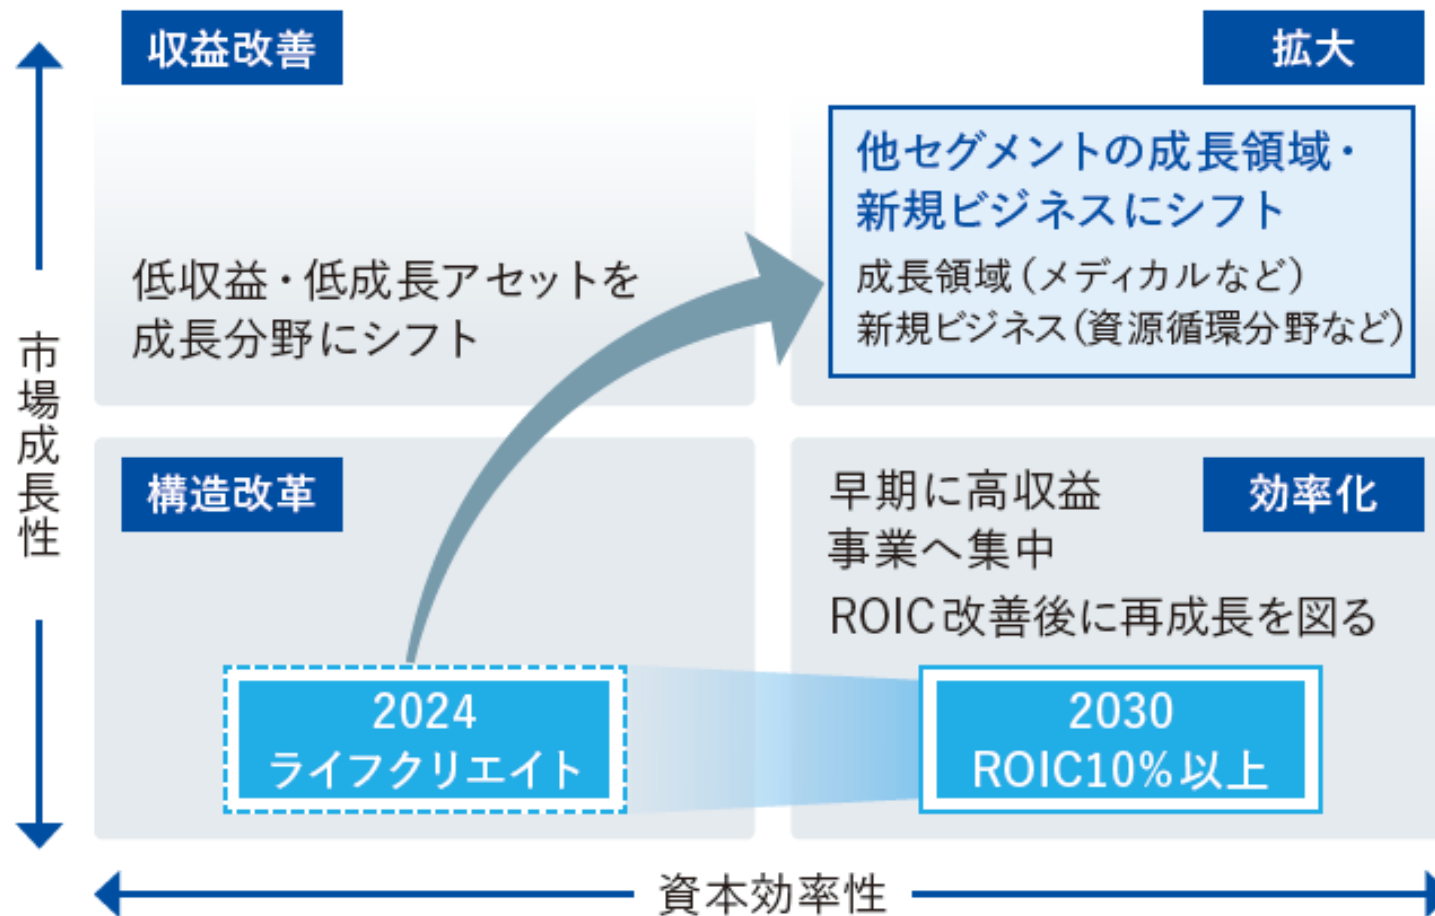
市場成長性

収益改善

低収益・低成長アセットを成長分野にシフト

拡大

他セグメントの成長領域・新規ビジネスにシフト

成長領域（メディカルなど）
新規ビジネス（資源循環分野など）

構造改革

2024
ライフクリエイト

早期に高収益事業へ集中
ROIC改善後に再成長を図る

効率化

2030
ROIC10%以上

資本効率性